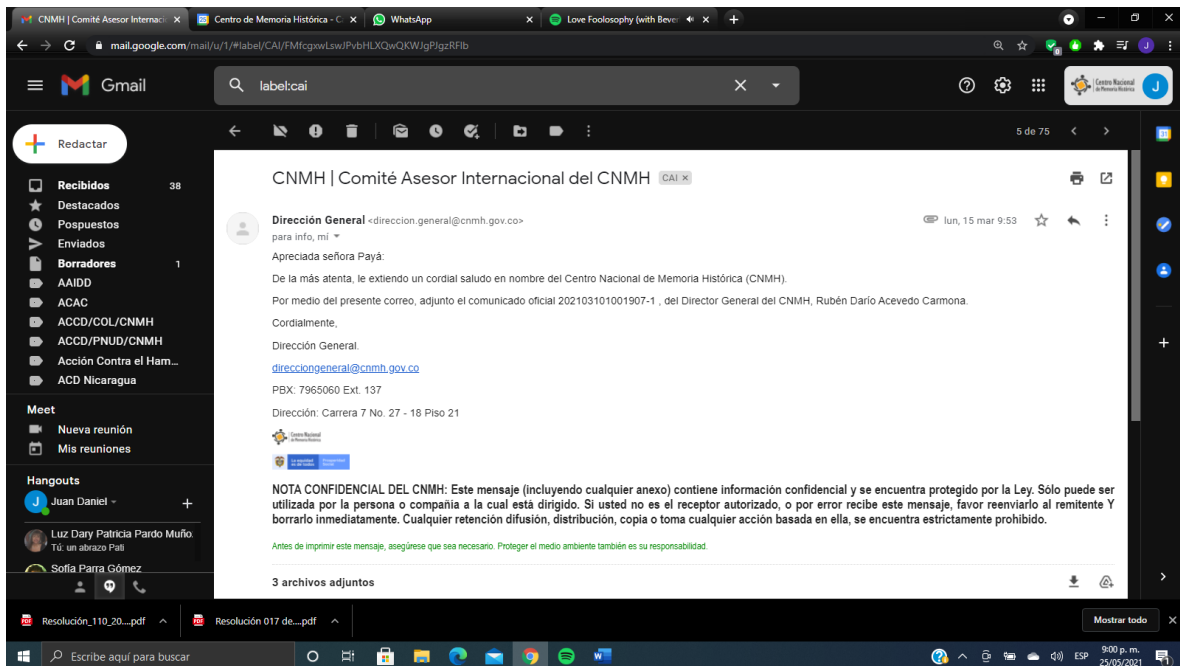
CNMH | Comité Asesor Internacio ×
Centro de Memoria Histórica - C ×
WhatsApp ×
Love Foolosophy (with Bever ×
+

mail.google.com/mail/u/1/#label/CAI/FMfcgxwLswJPvbHLXQwQKWJgPJgzRFlb

Gmail
label:cai

Centro Nacional de Memoria Histórica
J

Redactar

Recibidos 38
Destacados
Pospuestos
Enviados
Borradores 1
AAIDD
ACAC
ACCD/COL/CNMH
ACCD/PNUD/CNMH
Acción Contra el Ham...
ACD Nicaragua

Meet
Nueva reunión
Mis reuniones

Hangouts
Juan Daniel
Luz Dary Patricia Pardo Muño.
Tú: un abrazo Pali
Sofía Parra Gómez

5 de 75

CNMH | Comité Asesor Internacional del CNMH CAI ×

Dirección General <direccion.general@cnmh.gov.co>
para info, mí
lun, 15 mar 9:53

Apreciada señora Payá:

De la más atenta, le extiendo un cordial saludo en nombre del Centro Nacional de Memoria Histórica (CNMH).

Por medio del presente correo, adjunto el comunicado oficial 202103101001907-1 , del Director General del CNMH, Rubén Darío Acevedo Carmona.

Cordialmente,

Dirección General.

direcciongeneral@cnmh.gov.co

PBX: 7965060 Ext. 137

Dirección: Carrera 7 No. 27 - 18 Piso 21

Centro Nacional de Memoria Histórica

La equidad es de todos

NOTA CONFIDENCIAL DEL CNMH: Este mensaje (incluyendo cualquier anexo) contiene información confidencial y se encuentra protegido por la Ley. Sólo puede ser utilizada por la persona o compañía a la cual está dirigido. Si usted no es el receptor autorizado, o por error recibe este mensaje, favor reenviarlo al remitente Y borrarlo inmediatamente. Cualquier retención difusión, distribución, copia o toma cualquier acción basada en ella, se encuentra estrictamente prohibido.

Antes de imprimir este mensaje, asegúrese que sea necesario. Proteger el medio ambiente también es su responsabilidad.

3 archivos adjuntos

Resolución_110_20....pdf
Resolución 017 de....pdf
Mostrar todo

Escribe aquí para buscar
ESP
9:00 p. m.
25/05/2021